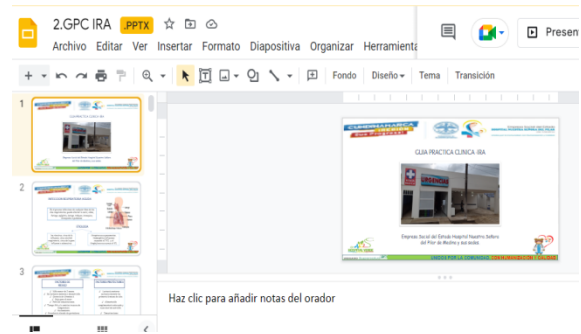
2.GPC IRA .PPTX

Archivo Editar Ver Insertar Formato Diapositiva Organizar Herramienta

Presen

Fondo Diseño Tema Transición

1

2

3

GUIA PRACTICA CLINICA IRA

Empresa Social del Estado Hospital Nuestra Señora del Pilar de Medina y sus sedes

Haz clic para añadir notas del orador